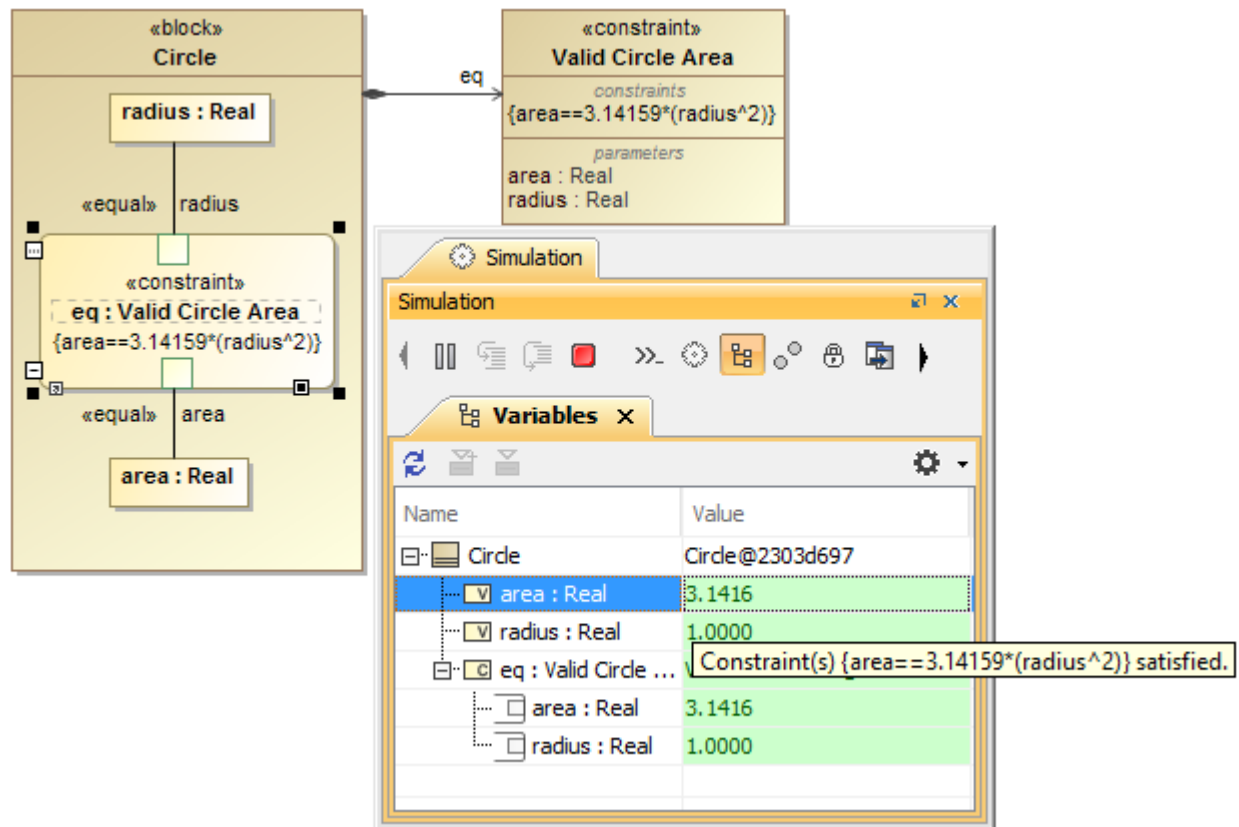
«block»
Circle

radius : Real

«equal» radius

«constraint»
eq : Valid Circle Area
{area==3.14159*(radius^2)}

«equal» area

area : Real

eq

«constraint»
Valid Circle Area
constraints
{area==3.14159*(radius^2)}
parameters
area : Real
radius : Real

Simulation

Simulation

Variables

| Name | Value |
|---|---|
| Circle | Circle@2303d697 |
| area : Real | 3.1416 |
| radius : Real | 1.0000 |
| eq : Valid Circle ... | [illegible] |
| area : Real | 3.1416 |
| radius : Real | 1.0000 |

Constraint(s) {area==3.14159*(radius^2)} satisfied.